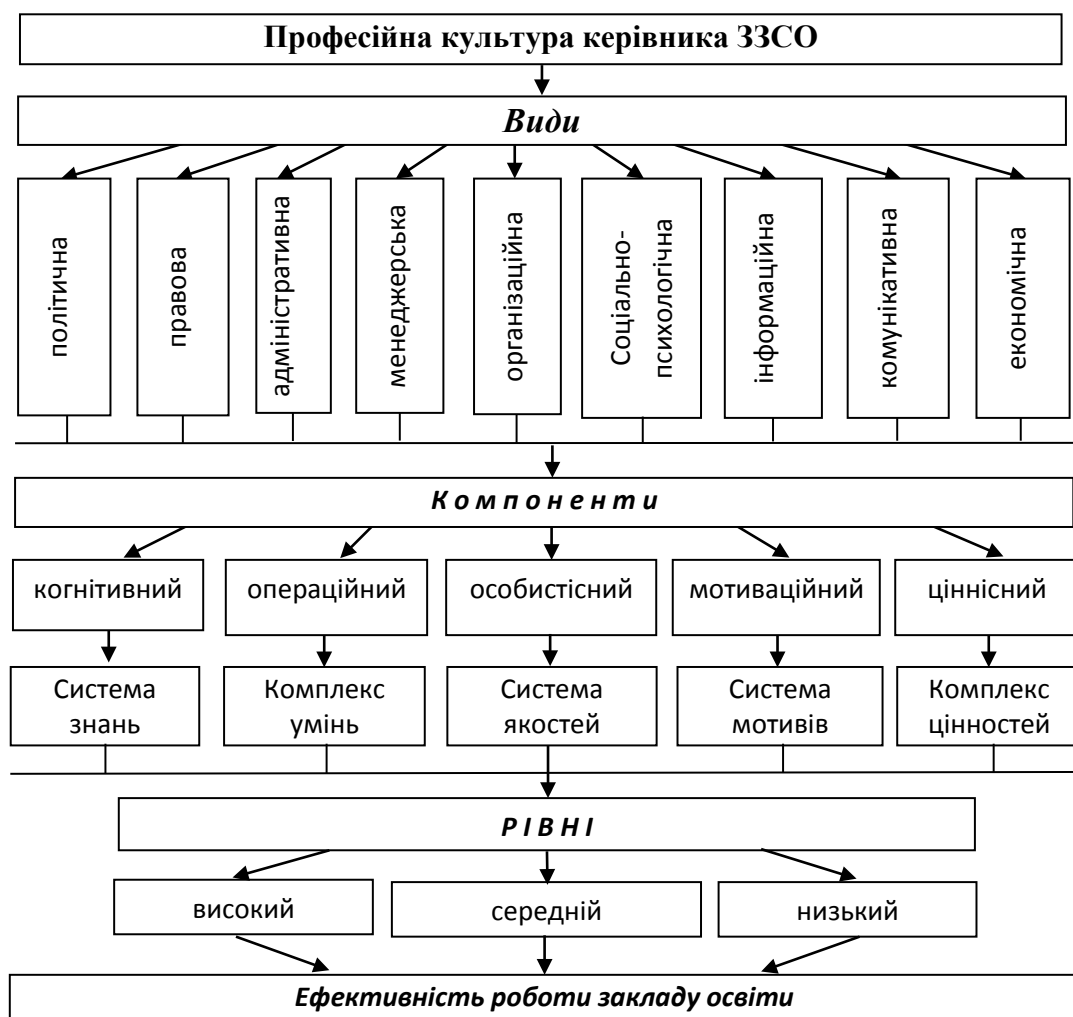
Професійна культура керівника ЗЗСО

Види

політична

правова

адміністративна

менеджерська

організаційна

Соціально-психологічна

інформаційна

комунікативна

економічна

К о м п о н е н т и

когнітивний

операційний

особистісний

мотиваційний

ціннісний

Система знань

Комплекс умінь

Система якостей

Система мотивів

Комплекс цінностей

Р І В Н І

високий

середній

низький

Ефективність роботи закладу освіти